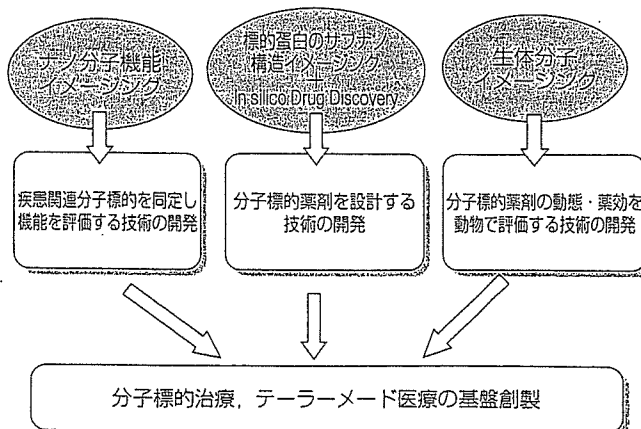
ナノ分子機能イメージング

標的蛋白のサブナノ構造イメージング
+
In silico Drug Discovery

生体分子イメージング

疾患関連分子標的を同定し機能を評価する技術の開発

分子標的薬剤を設計する技術の開発

分子標的薬剤の動態・薬効を動物で評価する技術の開発

分子標的治療，テーラーメード医療の基盤創製